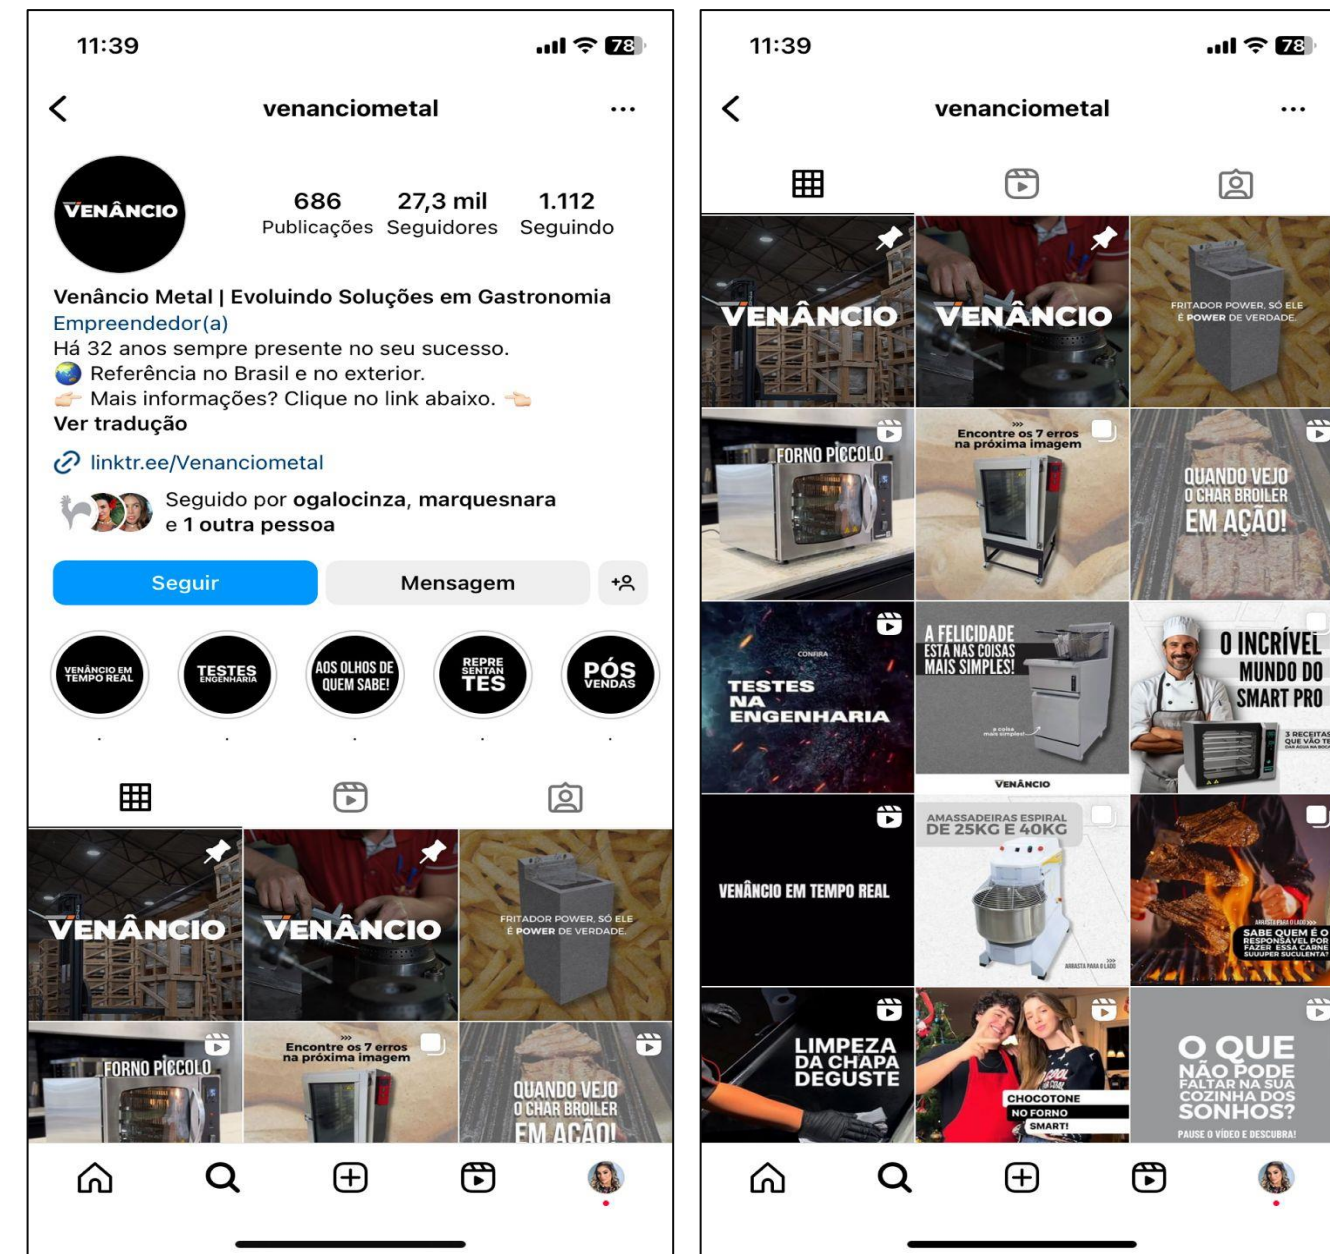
11:39

78

venanciometal

VENÂNCIO

686 Publicações

27,3 mil Seguidores

1.112 Seguindo

Venâncio Metal | Evoluindo Soluções em Gastronomia
Empreendedor(a)
Há 32 anos sempre presente no seu sucesso.
🌎 Referência no Brasil e no exterior.
👉 Mais informações? Clique no link abaixo. 👈
Ver tradução

linktr.ee/Venanciometal

Seguido por ogalocinza, marquesnara e 1 outra pessoa

Seguir

Mensagem

VENÂNCIO EM TEMPO REAL

TESTES ENGENHARIA

AOS OLHOS DE QUEM SABE!

REPRE SENTAN TES

PÓS VENDAS

VENÂNCIO

VENÂNCIO

FRITADOR POWER, SÓ ELE É POWER DE VERDADE.

FORNO PICCOLO

Encontre os 7 erros na próxima imagem

QUANDO VEJO O CHAR BROILER EM AÇÃO!

11:39

78

venanciometal

VENÂNCIO

VENÂNCIO

FRITADOR POWER, SÓ ELE É POWER DE VERDADE.

FORNO PICCOLO

Encontre os 7 erros na próxima imagem

QUANDO VEJO O CHAR BROILER EM AÇÃO!

CONFIRA TESTES NA ENGENHARIA

A FELICIDADE ESTÁ NAS COISAS MAIS SIMPLES!

VENÂNCIO

O INCRÍVEL MUNDO DO SMART PRO

3 RECEITAS QUE VÃO TE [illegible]

VENÂNCIO EM TEMPO REAL

AMASSADEIRAS ESPIRAL DE 25KG E 40KG

ARRASTA PARA O LADO

ARRASTA PARA O LADO
SABE QUEM É O RESPONSÁVEL POR FAZER ESSA CARNE SUUUPER SUCULENTA?

LIMPEZA DA CHAPA DEGUSTE

CHOCOTONE NO FORNO SMART!

O QUE NÃO PODE FALTAR NA SUA COZINHA DOS SONHOS?

PAUSE O VÍDEO E DESCUBRA!